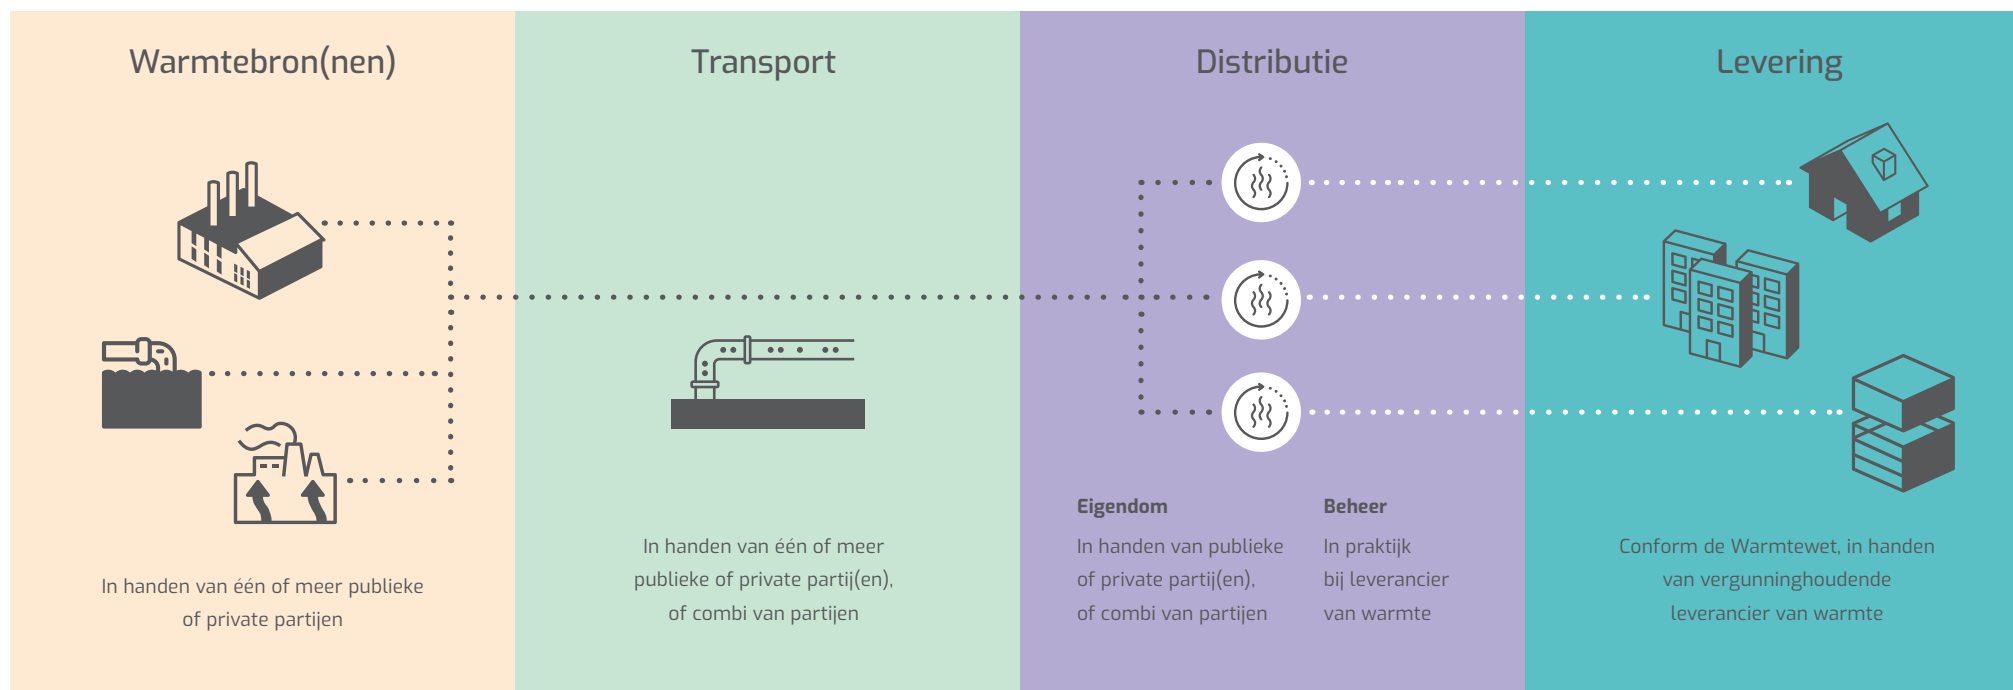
Warmtebron(nen)

In handen van één of meer publieke of private partijen

Transport

In handen van één of meer publieke of private partij(en), of combi van partijen

Distributie

Eigendom

In handen van publieke of private partij(en), of combi van partijen

Beheer

In praktijk bij leverancier van warmte

Levering

Conform de Warmtewet, in handen van vergunninghoudende leverancier van warmte